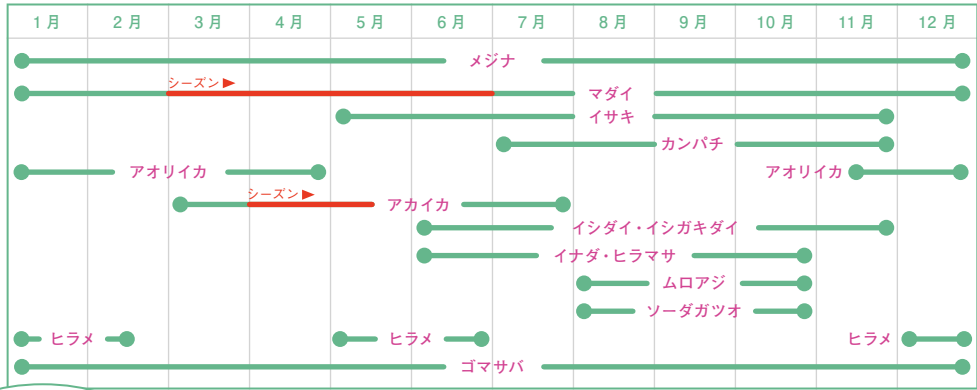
| 1月 | 2月 | 3月 | 4月 | 5月 | 6月 | 7月 | 8月 | 9月 | 10月 | 11月 | 12月 |
|---|---|---|---|---|---|---|---|---|---|---|---|

メジナ

シーズン ▶
マダイ

イサキ

カンパチ

アオリイカ

アオリイカ

シーズン ▶
アカイカ

イシダイ・イシガキダイ

イナダ・ヒラマサ

ムロアジ

ソーダガツオ

ヒラメ

ヒラメ

ヒラメ

ゴマサバ